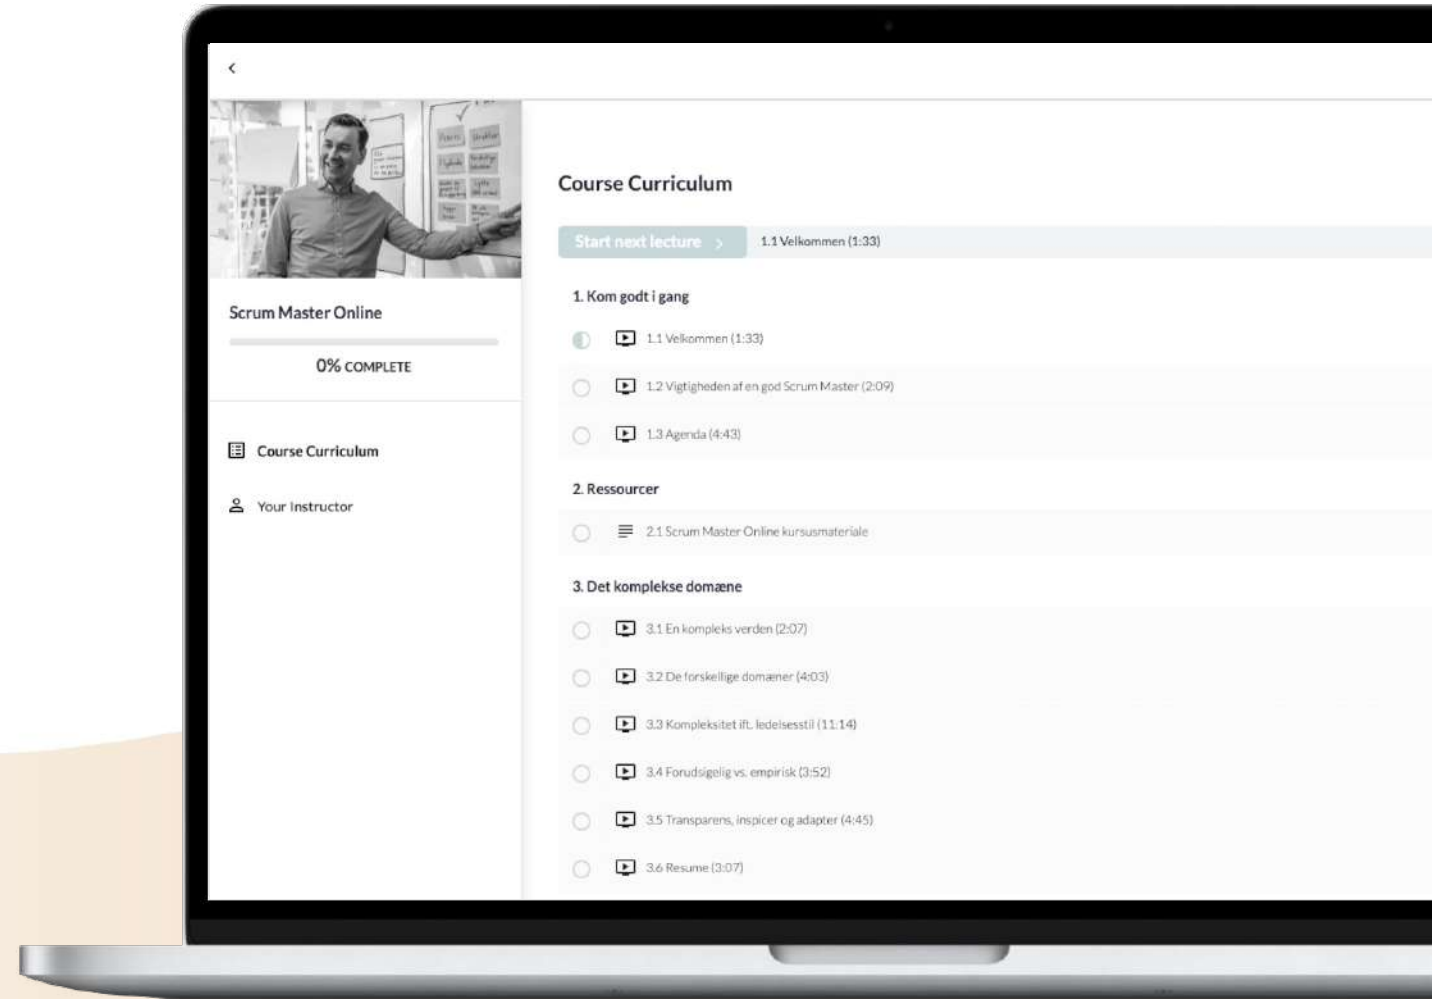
‹

Scrum Master Online

0% COMPLETE

Course Curriculum

Your Instructor

Course Curriculum

Start next lecture ›

1.1 Velkommen (1:33)

1. Kom godt i gang

1.1 Velkommen (1:33)

1.2 Vigtigheden af en god Scrum Master (2:09)

1.3 Agenda (4:43)

2. Ressourcer

2.1 Scrum Master Online kursusmateriale

3. Det komplekse domæne

3.1 En kompleks verden (2:07)

3.2 De forskellige domæner (4:03)

3.3 Kompleksitet ift. ledelsesstil (11:14)

3.4 Forudsigelig vs. empirisk (3:52)

3.5 Transparens, inspicer og adapter (4:45)

3.6 Resume (3:07)